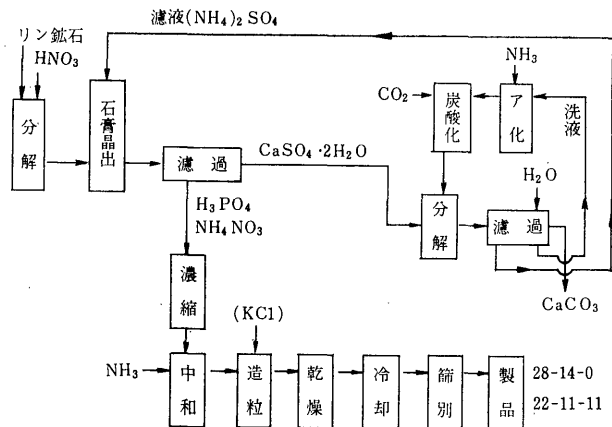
濾液$(NH_4)_2SO_4$

リン鉱石
$HNO_3$

分解

石膏晶出

濾過

$CaSO_4 \cdot 2H_2O$

$H_3PO_4$
$NH_4NO_3$

$NH_3$

$CO_2$

炭酸化

ア化

洗液

分解

$H_2O$

濾過

$CaCO_3$

濃縮

(KCl)

$NH_3$

中和

造粒

乾燥

冷却

篩別

製品

28-14-0
22-11-11